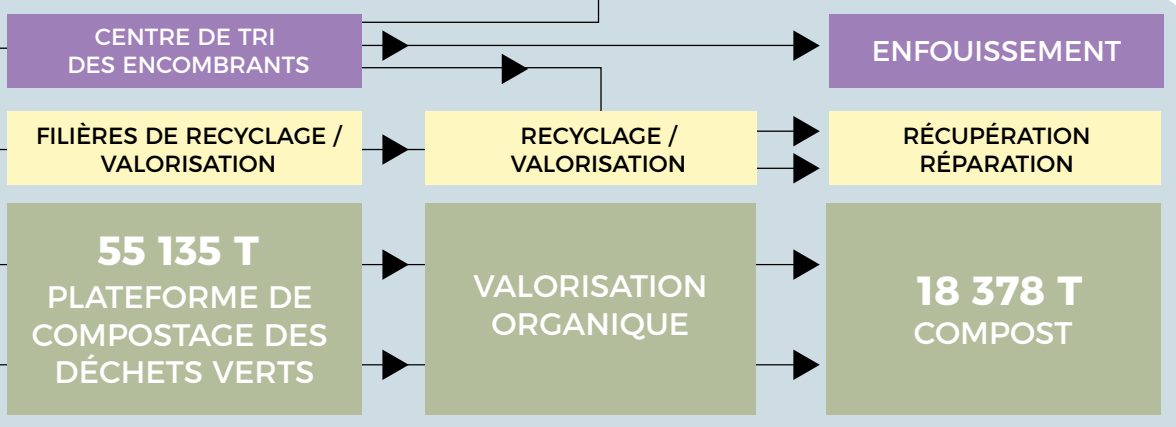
CENTRE DE TRI DES ENCOMBRANTS

ENFOUISSEMENT

FILIÈRES DE RECYCLAGE / VALORISATION

RECYCLAGE / VALORISATION

RÉCUPÉRATION RÉPARATION

55 135 T
PLATEFORME DE COMPOSTAGE DES DÉCHETS VERTS

VALORISATION ORGANIQUE

18 378 T
COMPOST